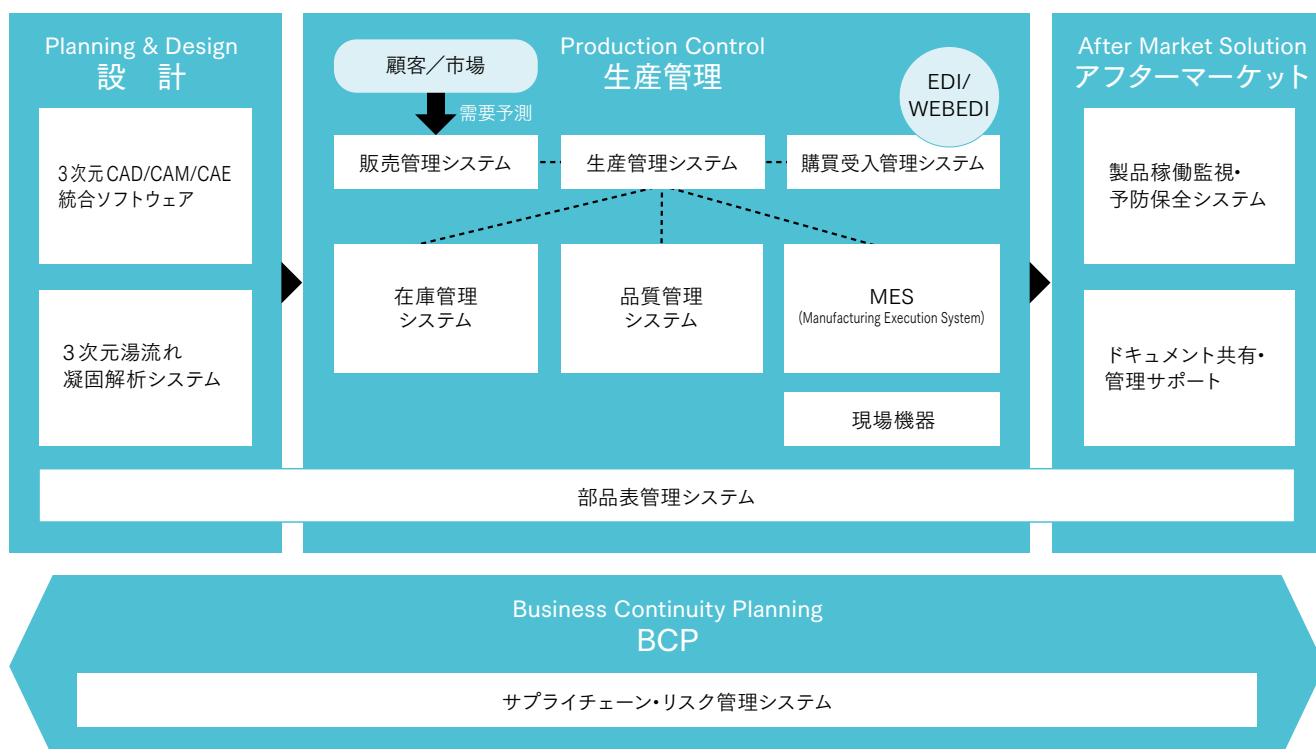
Planning & Design
設　計

3次元CAD/CAM/CAE
統合ソフトウェア

3次元湯流れ
凝固解析システム

Production Control
生産管理

顧客／市場

需要予測

EDI/
WEBEDI

販売管理システム

生産管理システム

購買受入管理システム

在庫管理
システム

品質管理
システム

MES
(Manufacturing Execution System)

現場機器

After Market Solution
アフターマーケット

製品稼働監視・
予防保全システム

ドキュメント共有・
管理サポート

部品表管理システム

Business Continuity Planning
BCP

サプライチェーン・リスク管理システム